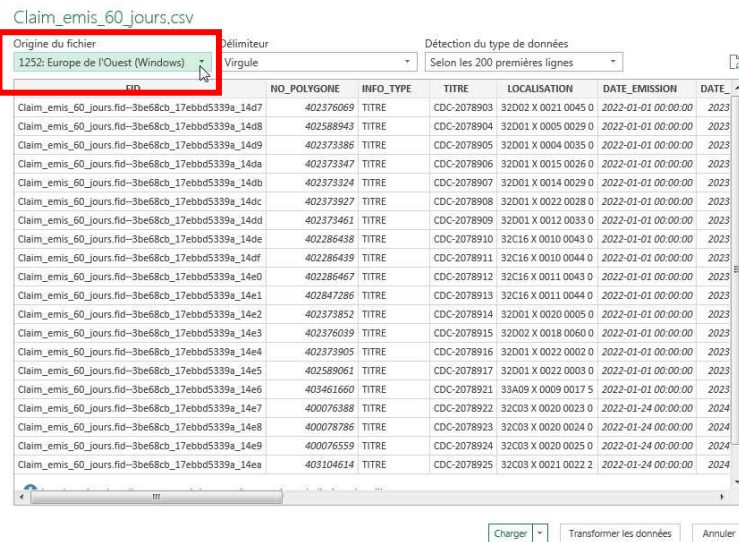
Claim_emis_60_jours.csv

Origine du fichier
1252: Europe de l'Ouest (Windows)

Délimiteur
Virgule

Détection du type de données
Selon les 200 premières lignes

| FID | NO_POLYGONE | INFO_TYPE | TITRE | LOCALISATION | DATE_EMISSION | DATE_ |
|---|---|---|---|---|---|---|
| Claim_emis_60_jours.fid--3be68cb_17ebbd5339a_14d7 | 402376069 | TITRE | CDC-2078903 | 32D02 X 0021 0045 0 | 2022-01-01 00:00:00 | 2023 |
| Claim_emis_60_jours.fid--3be68cb_17ebbd5339a_14d8 | 402588943 | TITRE | CDC-2078904 | 32D01 X 0005 0029 0 | 2022-01-01 00:00:00 | 2023 |
| Claim_emis_60_jours.fid--3be68cb_17ebbd5339a_14d9 | 402373386 | TITRE | CDC-2078905 | 32D01 X 0004 0035 0 | 2022-01-01 00:00:00 | 2023 |
| Claim_emis_60_jours.fid--3be68cb_17ebbd5339a_14da | 402373347 | TITRE | CDC-2078906 | 32D01 X 0015 0026 0 | 2022-01-01 00:00:00 | 2023 |
| Claim_emis_60_jours.fid--3be68cb_17ebbd5339a_14db | 402373324 | TITRE | CDC-2078907 | 32D01 X 0014 0029 0 | 2022-01-01 00:00:00 | 2023 |
| Claim_emis_60_jours.fid--3be68cb_17ebbd5339a_14dc | 402373927 | TITRE | CDC-2078908 | 32D01 X 0022 0028 0 | 2022-01-01 00:00:00 | 2023 |
| Claim_emis_60_jours.fid--3be68cb_17ebbd5339a_14dd | 402373461 | TITRE | CDC-2078909 | 32D01 X 0012 0033 0 | 2022-01-01 00:00:00 | 2023 |
| Claim_emis_60_jours.fid--3be68cb_17ebbd5339a_14de | 402286438 | TITRE | CDC-2078910 | 32C16 X 0010 0043 0 | 2022-01-01 00:00:00 | 2023 |
| Claim_emis_60_jours.fid--3be68cb_17ebbd5339a_14df | 402286439 | TITRE | CDC-2078911 | 32C16 X 0010 0044 0 | 2022-01-01 00:00:00 | 2023 |
| Claim_emis_60_jours.fid--3be68cb_17ebbd5339a_14e0 | 402286467 | TITRE | CDC-2078912 | 32C16 X 0011 0043 0 | 2022-01-01 00:00:00 | 2023 |
| Claim_emis_60_jours.fid--3be68cb_17ebbd5339a_14e1 | 402847286 | TITRE | CDC-2078913 | 32C16 X 0011 0044 0 | 2022-01-01 00:00:00 | 2023 |
| Claim_emis_60_jours.fid--3be68cb_17ebbd5339a_14e2 | 402373852 | TITRE | CDC-2078914 | 32D01 X 0020 0005 0 | 2022-01-01 00:00:00 | 2023 |
| Claim_emis_60_jours.fid--3be68cb_17ebbd5339a_14e3 | 402376039 | TITRE | CDC-2078915 | 32D02 X 0018 0060 0 | 2022-01-01 00:00:00 | 2023 |
| Claim_emis_60_jours.fid--3be68cb_17ebbd5339a_14e4 | 402373905 | TITRE | CDC-2078916 | 32D01 X 0022 0002 0 | 2022-01-01 00:00:00 | 2023 |
| Claim_emis_60_jours.fid--3be68cb_17ebbd5339a_14e5 | 402589061 | TITRE | CDC-2078917 | 32D01 X 0022 0003 0 | 2022-01-01 00:00:00 | 2023 |
| Claim_emis_60_jours.fid--3be68cb_17ebbd5339a_14e6 | 403461660 | TITRE | CDC-2078921 | 33A09 X 0009 0017 5 | 2022-01-01 00:00:00 | 2023 |
| Claim_emis_60_jours.fid--3be68cb_17ebbd5339a_14e7 | 400076388 | TITRE | CDC-2078922 | 32C03 X 0020 0023 0 | 2022-01-24 00:00:00 | 2024 |
| Claim_emis_60_jours.fid--3be68cb_17ebbd5339a_14e8 | 400078786 | TITRE | CDC-2078923 | 32C03 X 0020 0024 0 | 2022-01-24 00:00:00 | 2024 |
| Claim_emis_60_jours.fid--3be68cb_17ebbd5339a_14e9 | 400076559 | TITRE | CDC-2078924 | 32C03 X 0020 0025 0 | 2022-01-24 00:00:00 | 2024 |
| Claim_emis_60_jours.fid--3be68cb_17ebbd5339a_14ea | 403104614 | TITRE | CDC-2078925 | 32C03 X 0021 0022 2 | 2022-01-24 00:00:00 | 2024 |

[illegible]

Charger | Transformer les données | Annuler